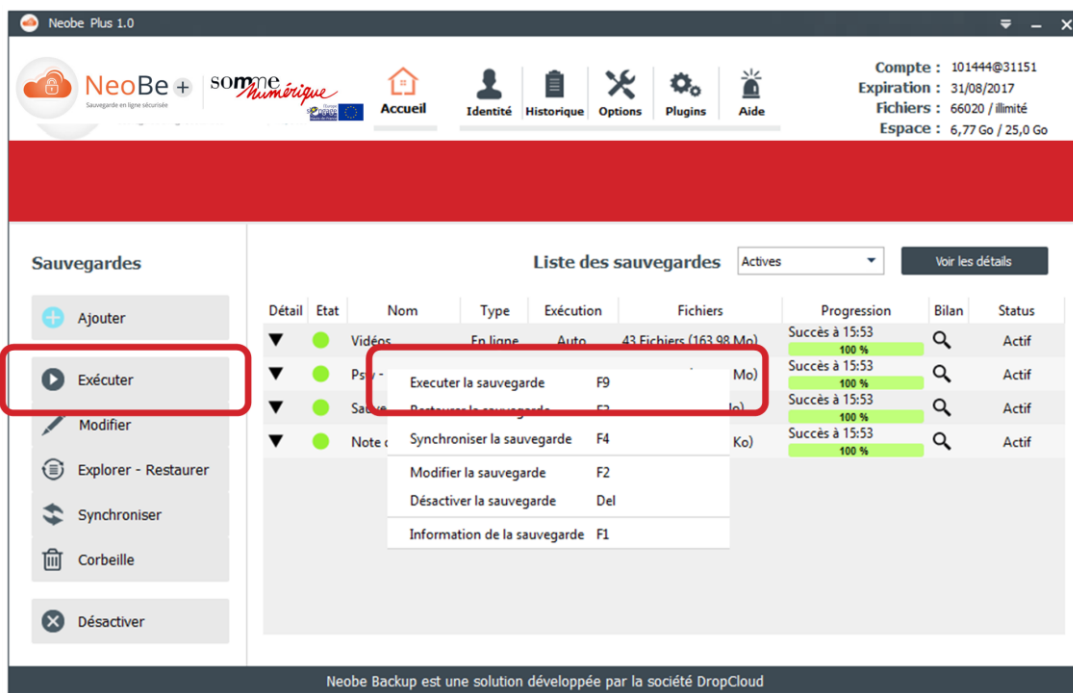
Neobe Plus 1.0

NeoBe+
Sauvegarde en ligne sécurisée
somme numérique

Accueil
Identité
Historique
Options
Plugins
Aide

Compte : 101444@31151
Expiration : 31/08/2017
Fichiers : 66020 / illimité
Espace : 6,77 Go / 25,0 Go

Sauvegardes

Ajouter
Exécuter
Modifier
Explorer - Restaurer
Synchroniser
Corbeille
Désactiver

Liste des sauvegardes
Actives
Voir les détails

| Détail | Etat | Nom | Type | Exécution | Fichiers | Progression | Bilan | Status |
|---|---|---|---|---|---|---|---|---|
| ▼ | | Vidéos | En ligne | Auto | 43 Fichiers (163,98 Mo) | Succès à 15:53 100 % | | Actif |
| ▼ | | Psy - | | | Mo) | Succès à 15:53 100 % | | Actif |
| ▼ | | Sau | | | o) | Succès à 15:53 100 % | | Actif |
| ▼ | | Note c | | | Ko) | Succès à 15:53 100 % | | Actif |

Executer la sauvegarde F9
Restaurer la sauvegarde F3
Synchroniser la sauvegarde F4
Modifier la sauvegarde F2
Désactiver la sauvegarde Del
Information de la sauvegarde F1

Neobe Backup est une solution développée par la société DropCloud